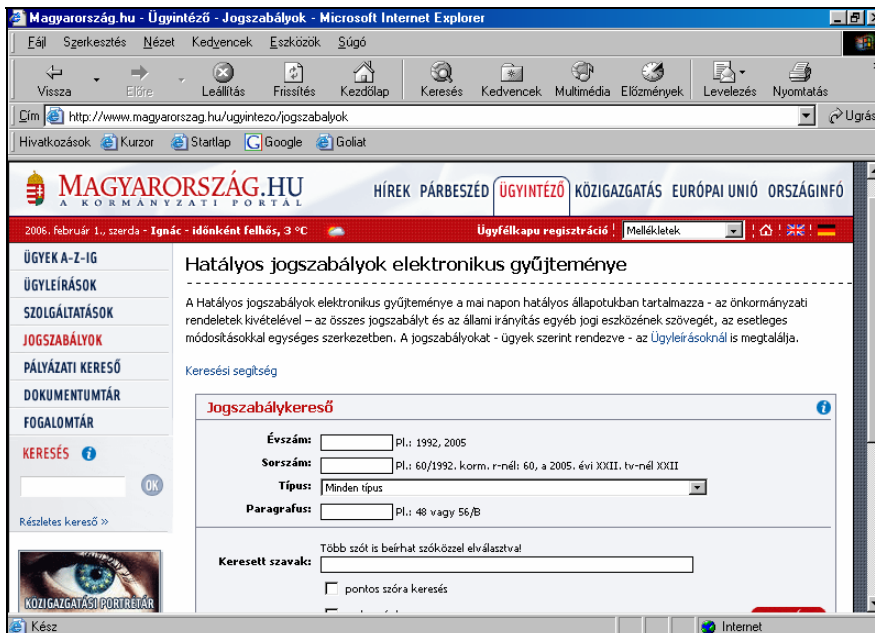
Magyarország.hu - Ügyintéző - Jogszabályok - Microsoft Internet Explorer

Fájl Szerkesztés Nézet Kedvencek Eszközök Súgó

Vissza Előre Leállítás Frissítés Kezdőlap Keresés Kedvencek Multimédia Előzmények Levelezés Nyomtatás

Cím http://www.magyarorszag.hu/ugyintezo/jogszabalyok Ugrás

Hivatkozások Kurzor Startlap Google Goliat

MAGYARORSZÁG.HU
A KORMÁNYZATI PORTÁL

HÍREK PÁRBESZÉD ÜGYINTÉZŐ KÖZIGAZGATÁS EURÓPAI UNIÓ ORSZÁGINFÓ

2006. február 1., szerda - Ignác - időnként felhős, 3 °C

Ügyfélkapu regisztráció | Mellékletek

ÜGYEK A-Z-IG
ÜGYLEÍRÁSOK
SZOLGÁLTATÁSOK
JOGSZABÁLYOK
PÁLYÁZATI KERESŐ
DOKUMENTUMTÁR
FOGALOMTÁR

KERESÉS

OK

Részletes kereső »

KÖZIGAZGATÁSI PORTRÉTÁR

Hatályos jogszabályok elektronikus gyűjteménye

A Hatályos jogszabályok elektronikus gyűjteménye a mai napon hatályos állapotukban tartalmazza - az önkormányzati rendeletek kivételével – az összes jogszabályt és az állami irányítás egyéb jogi eszközének szövegét, az esetleges módosításokkal egységes szerkezetben. A jogszabályokat - ügyek szerint rendezve - az Ügyleírásoknál is megtalálja.

Keresési segítség

Jogszabálykereső

Évszám: Pl.: 1992, 2005
Sorszám: Pl.: 60/1992. korm. r-nél: 60, a 2005. évi XXII. tv-nél XXII
Típus: Minden típus
Paragrafus: Pl.: 48 vagy 56/B

Keresett szavak: Több szót is beírhat szóközzel elválasztva!

pontos szóra keresés

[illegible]

Kész

Internet